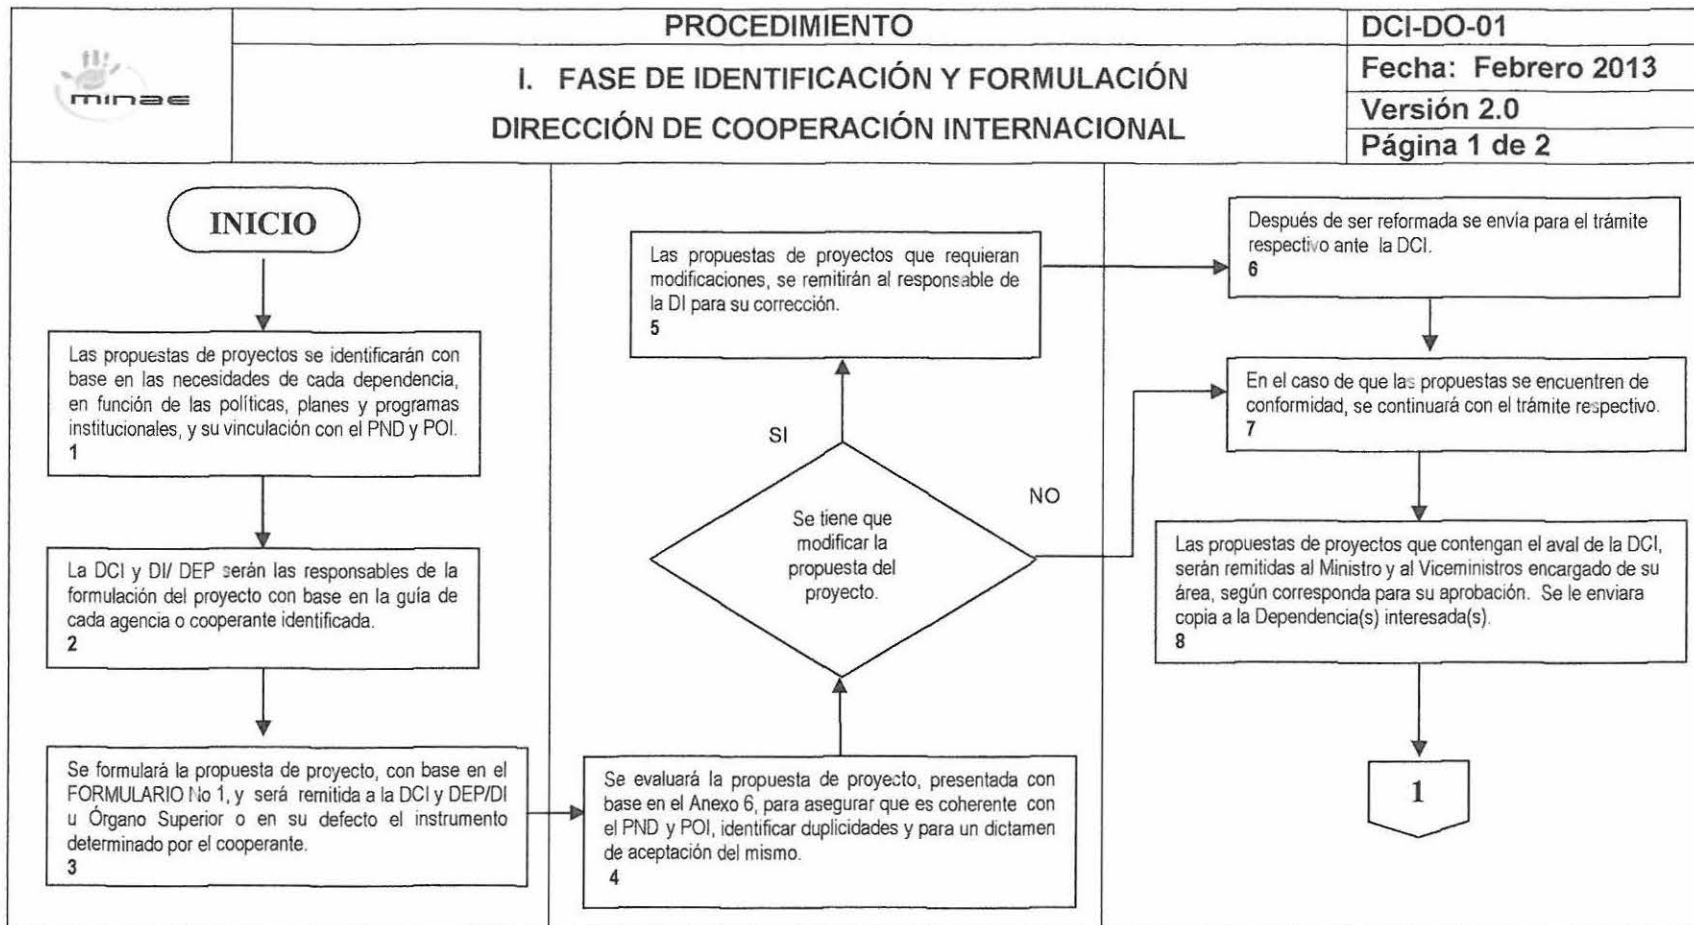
minae

PROCEDIMIENTO

I. FASE DE IDENTIFICACIÓN Y FORMULACIÓN

DIRECCIÓN DE COOPERACIÓN INTERNACIONAL

DCI-DO-01

Fecha: Febrero 2013

Versión 2.0

Página 1 de 2

INICIO

Las propuestas de proyectos se identificarán con base en las necesidades de cada dependencia, en función de las políticas, planes y programas institucionales, y su vinculación con el PND y POI.
1

La DCI y DI/ DEP serán las responsables de la formulación del proyecto con base en la guía de cada agencia o cooperante identificada.
2

Se formulará la propuesta de proyecto, con base en el FORMULARIO No 1, y será remitida a la DCI y DEP/DI u Órgano Superior o en su defecto el instrumento determinado por el cooperante.
3

Las propuestas de proyectos que requieran modificaciones, se remitirán al responsable de la DI para su corrección.
5

SI

Se tiene que modificar la propuesta del proyecto.

NO

Se evaluará la propuesta de proyecto, presentada con base en el Anexo 6, para asegurar que es coherente con el PND y POI, identificar duplicidades y para un dictamen de aceptación del mismo.
4

Después de ser reformada se envía para el trámite respectivo ante la DCI.
6

En el caso de que las propuestas se encuentren de conformidad, se continuará con el trámite respectivo.
7

Las propuestas de proyectos que contengan el aval de la DCI, serán remitidas al Ministro y al Viceministros encargado de su área, según corresponda para su aprobación. Se le enviara copia a la Dependencia(s) interesada(s).
8

1